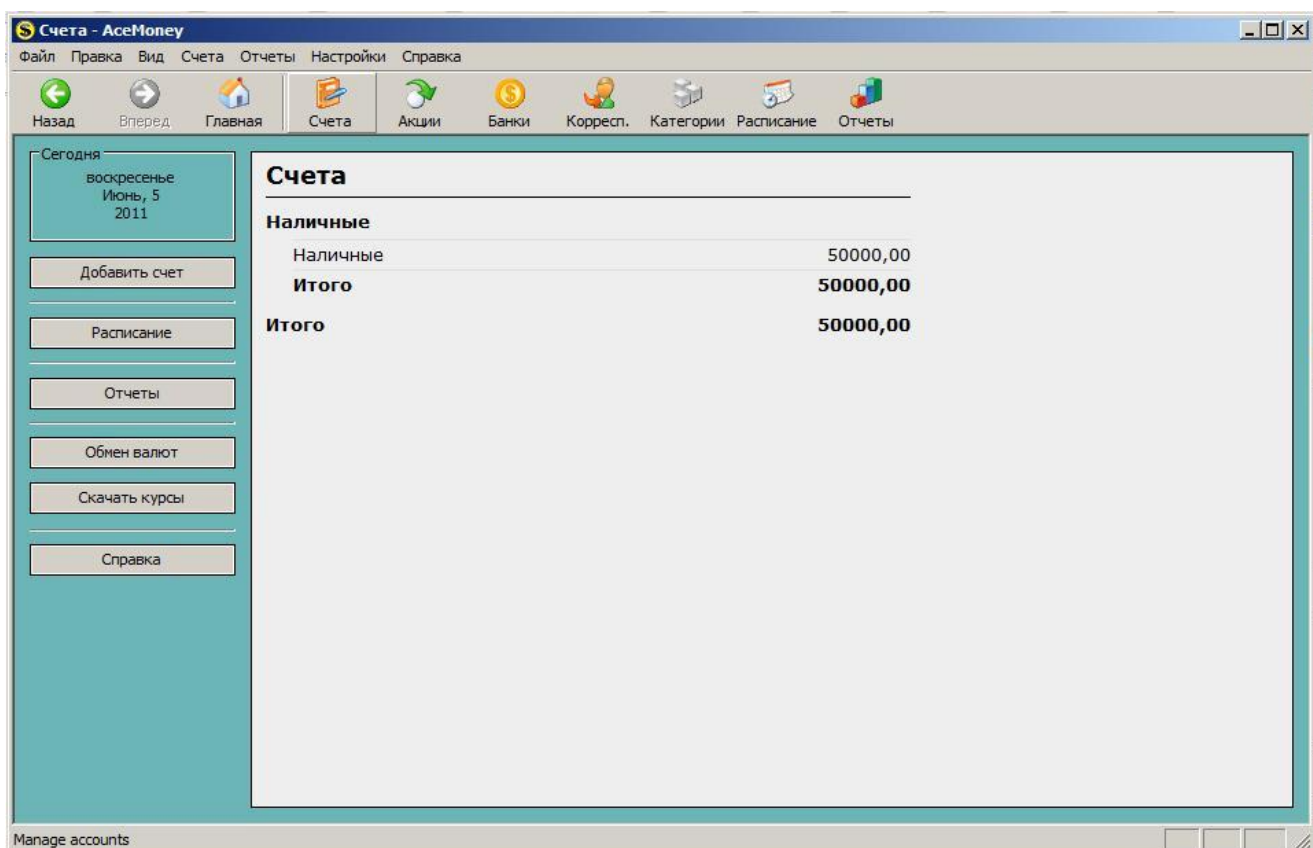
Счета - AceMoney

Файл Правка Вид Счета Отчеты Настройки Справка

Назад Вперед Главная Счета Акции Банки Корресп. Категории Расписание Отчеты

Сегодня
воскресенье
Июнь, 5
2011

Добавить счет

Расписание

Отчеты

Обмен валют

Скачать курсы

Справка

Счета

Наличные

| | |
|---|---|
| Наличные | 50000,00 |
| **Итого** | **50000,00** |

| | |
|---|---|
| **Итого** | **50000,00** |

Manage accounts